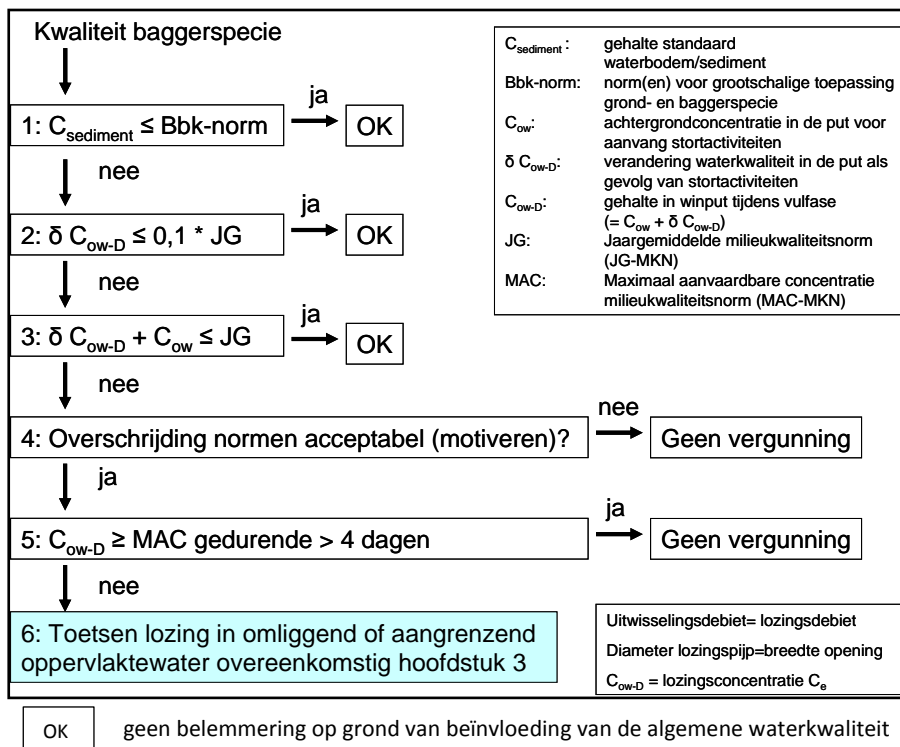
Kwaliteit baggerspecie

1: $C_{sediment}$ ≤ Bbk-norm

ja

OK

nee

2: δ $C_{ow-D}$ ≤ 0,1 * JG

ja

OK

nee

3: δ $C_{ow-D}$ + $C_{ow}$ ≤ JG

ja

OK

nee

4: Overschrijding normen acceptabel (motiveren)?

nee

Geen vergunning

ja

5: $C_{ow-D}$ ≥ MAC gedurende > 4 dagen

ja

Geen vergunning

nee

6: Toetsen lozing in omliggend of aangrenzend oppervlaktewater overeenkomstig hoofdstuk 3

| | |
|---|---|
| $C_{sediment}$ : | gehalte standaard waterbodem/sediment |
| Bbk-norm: | norm(en) voor grootschalige toepassing grond- en baggerspecie |
| $C_{ow}$: | achtergrondconcentratie in de put voor aanvang stortactiviteiten |
| δ $C_{ow-D}$: | verandering waterkwaliteit in de put als gevolg van stortactiviteiten |
| $C_{ow-D}$: | gehalte in winput tijdens vulfase (= $C_{ow}$ + δ $C_{ow-D}$) |
| JG: | Jaargemiddelde milieukwaliteitsnorm (JG-MKN) |
| MAC: | Maximaal aanvaardbare concentratie milieukwaliteitsnorm (MAC-MKN) |

Uitwisselingsdebiet= lozingsdebiet

Diameter lozingspijp=breedte opening

$C_{ow-D}$ = lozingsconcentratie $C_e$

OK geen belemmering op grond van beïnvloeding van de algemene waterkwaliteit